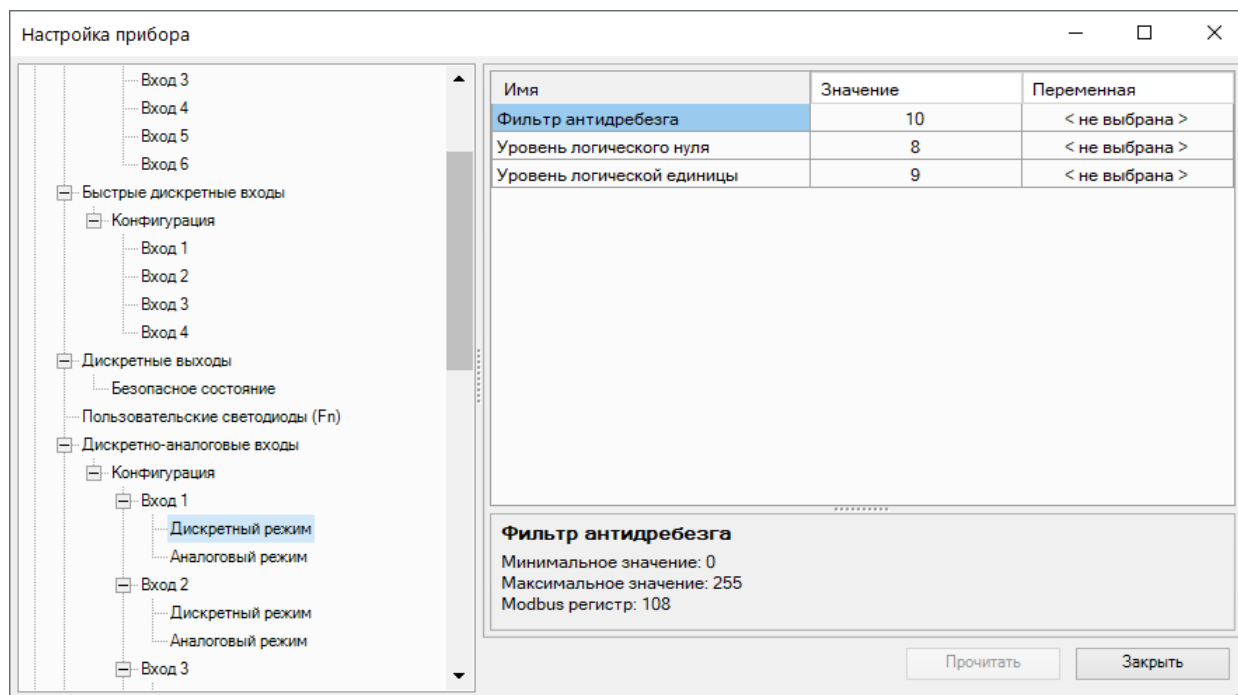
Настройка прибора

Вход 3
Вход 4
Вход 5
Вход 6
Быстрые дискретные входы
Конфигурация
Вход 1
Вход 2
Вход 3
Вход 4
Дискретные выходы
Безопасное состояние
Пользовательские светодиоды (Fn)
Дискретно-аналоговые входы
Конфигурация
Вход 1
Дискретный режим
Аналоговый режим
Вход 2
Дискретный режим
Аналоговый режим
Вход 3

| Имя | Значение | Переменная |
|---|---|---|
| Фильтр антидребезга | 10 | < не выбрана > |
| Уровень логического нуля | 8 | < не выбрана > |
| Уровень логической единицы | 9 | < не выбрана > |

Фильтр антидребезга
Минимальное значение: 0
Максимальное значение: 255
Modbus регистр: 108

Прочитать
Закрыть